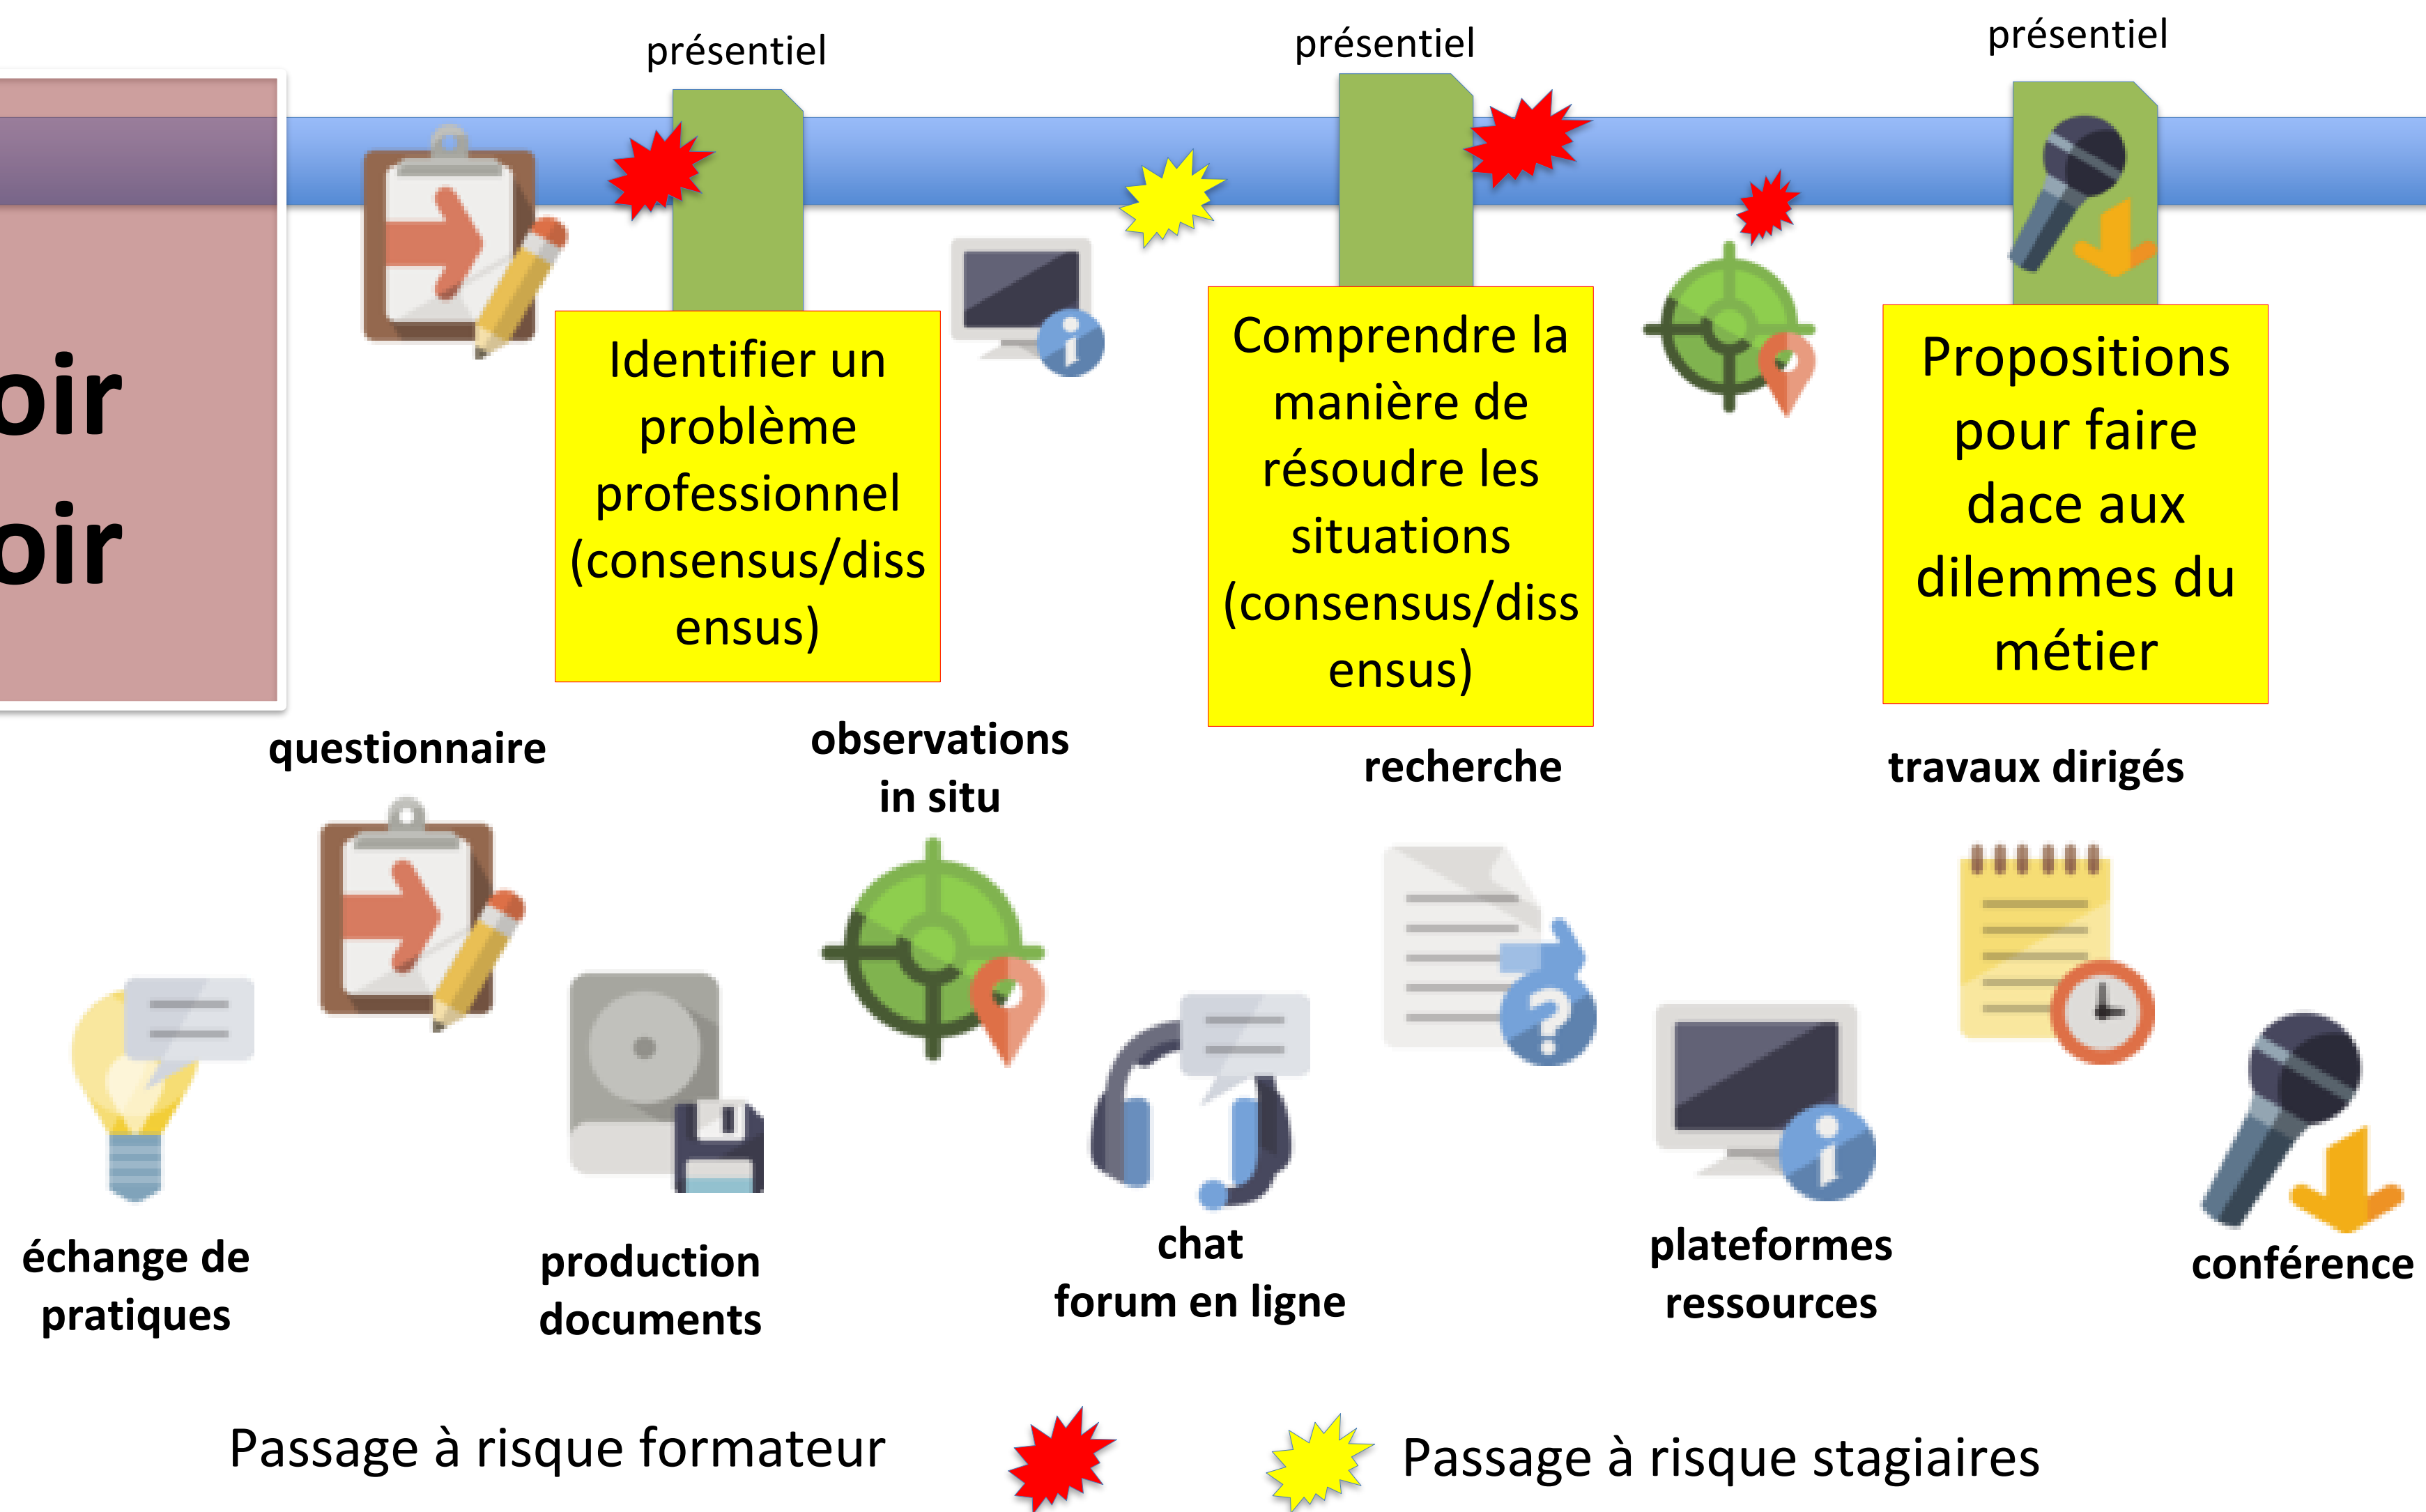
oir
oir

présentiel

présentiel

présentiel

Identifier un problème professionnel (consensus/dissensus)

Comprendre la manière de résoudre les situations (consensus/dissensus)

Propositions pour faire dace aux dilemmes du métier

questionnaire

observations in situ

recherche

travaux dirigés

échange de pratiques

production documents

chat forum en ligne

plateformes ressources

conférence

Passage à risque formateur

Passage à risque stagiaires